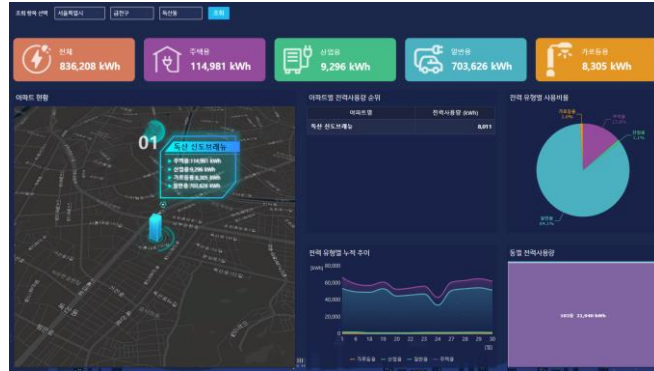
조회 항목 선택 서울특별시 금천구 독산동 조회

전체 836,208 kWh

주택용 114,981 kWh

산업용 9,296 kWh

일반용 703,626 kWh

가로등용 8,305 kWh

아파트 현황

01

독산 신도브래뉴

주택용 114,981 kWh
산업용 9,296 kWh
가로등용 8,305 kWh
일반용 703,626 kWh

아파트별 전력사용량 순위

| 아파트명 | 전력사용량 (kWh) |
|---|---|
| 독산 신도브래뉴 | 8,011 |

전력 유형별 사용비율

가로등용 1.0%
주택용 13.8%
산업용 1.1%
일반용 84.1%

전력 유형별 누적 추이

(kWh)
60,000
40,000
20,000
0

1 3 5 7 9 11 13 15 17 19 21 23 25 27 29 31 (일)

가로등용 산업용 일반용 주택용

동별 전력사용량

독산동 21,046 kWh